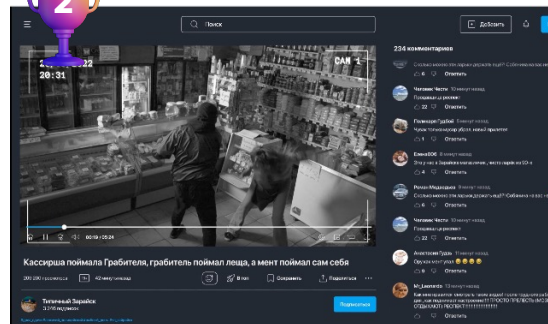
2

Поиск

Добавить

20 22
20:31

CAM 1

00:19 / 05:24

Кассирша поймала Грабителя, грабитель поймал леща, а мент поймал сам себя

Подписаться

Типичный Зарайск

234 комментариев

Ответить

Человек Честь

Ответить

Ответить

Ответить

Ответить

Человек Честь

Ответить

Ответить

Ответить